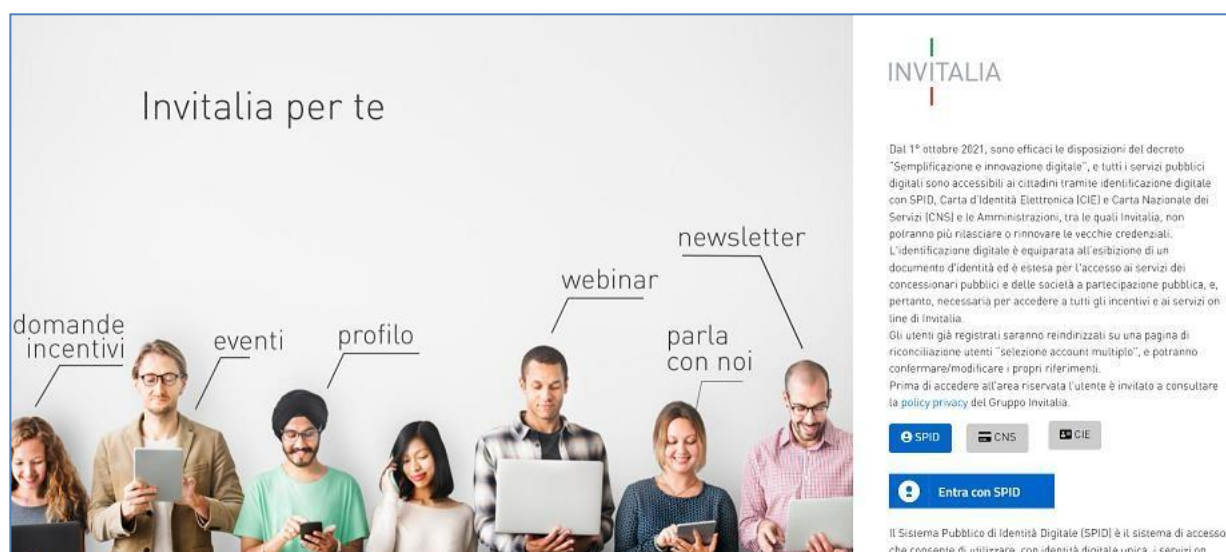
Invitalia per te

newsletter

webinar

domande incentivi

eventi

profilo

parla con noi

INVITALIA

Dal 1° ottobre 2021, sono efficaci le disposizioni del decreto "Semplificazione e innovazione digitale", e tutti i servizi pubblici digitali sono accessibili ai cittadini tramite identificazione digitale con SPID, Carta d'Identità Elettronica (CIE) e Carta Nazionale dei Servizi (CNS) e le Amministrazioni, tra le quali Invitalia, non potranno più rilasciare o rinnovare le vecchie credenziali.
L'identificazione digitale è equiparata all'esibizione di un documento d'identità ed è estesa per l'accesso ai servizi dei concessionari pubblici e delle società a partecipazione pubblica, e, pertanto, necessaria per accedere a tutti gli incentivi e ai servizi on line di Invitalia.
Gli utenti già registrati saranno reindirizzati su una pagina di riconciliazione utenti "selezione account multiplo", e potranno confermare/modificare i propri riferimenti.
Prima di accedere all'area riservata l'utente è invitato a consultare la policy privacy del Gruppo Invitalia.

SPID

CNS

CIE

Entra con SPID

Il Sistema Pubblico di Identità Digitale (SPID) è il sistema di accesso che consente di utilizzare, con identità digitale unica, i servizi on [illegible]